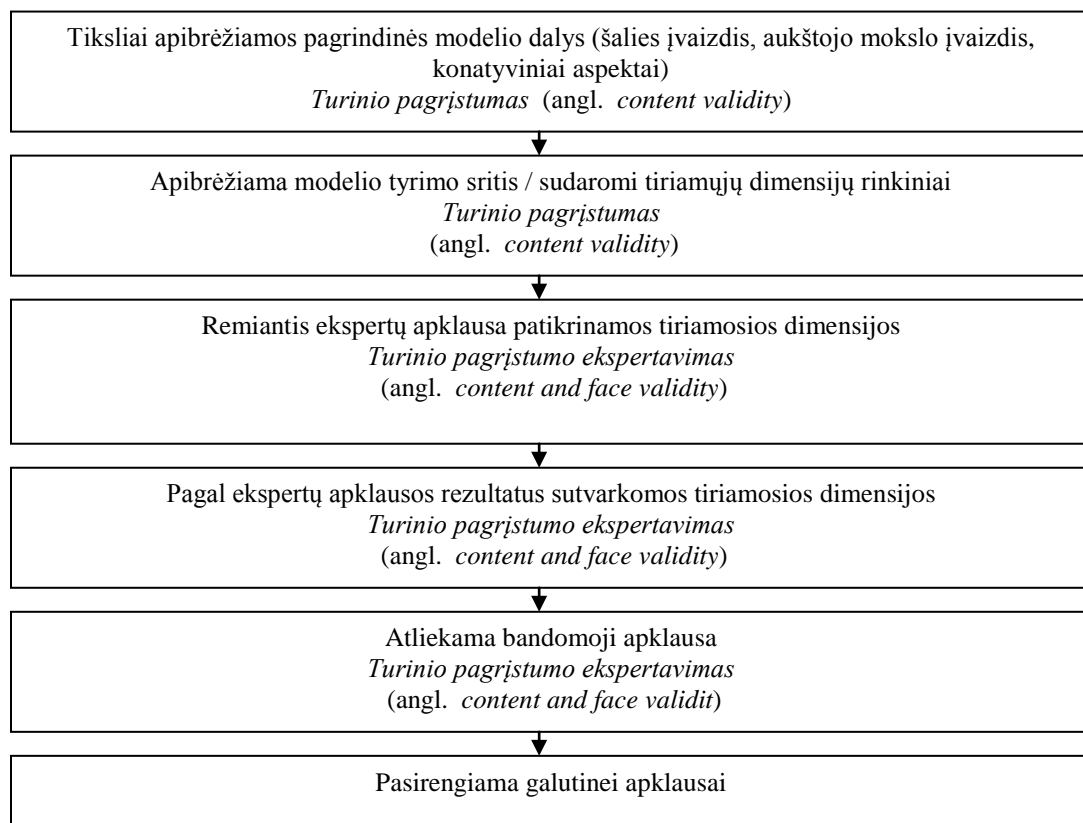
Tiksliai apibrėžiamos pagrindinės modelio dalys (šalies įvaizdis, aukštojo mokslo įvaizdis, konatyviniai aspektai)
Turinio pagrįstumas (angl. content validity)

Apibrėžiama modelio tyrimo sritis / sudaromi tiriamųjų dimensijų rinkiniai
Turinio pagrįstumas
(angl. content validity)

Remiantis ekspertų apklausa patikrinamos tiriamosios dimensijos
Turinio pagrįstumo ekspertavimas
(angl. content and face validity)

Pagal ekspertų apklausos rezultatus sutvarkomos tiriamosios dimensijos
Turinio pagrįstumo ekspertavimas
(angl. content and face validity)

Atliekama bandomoji apklausa
Turinio pagrįstumo ekspertavimas
(angl. content and face validit)

Pasirengiama galutinei apklausai